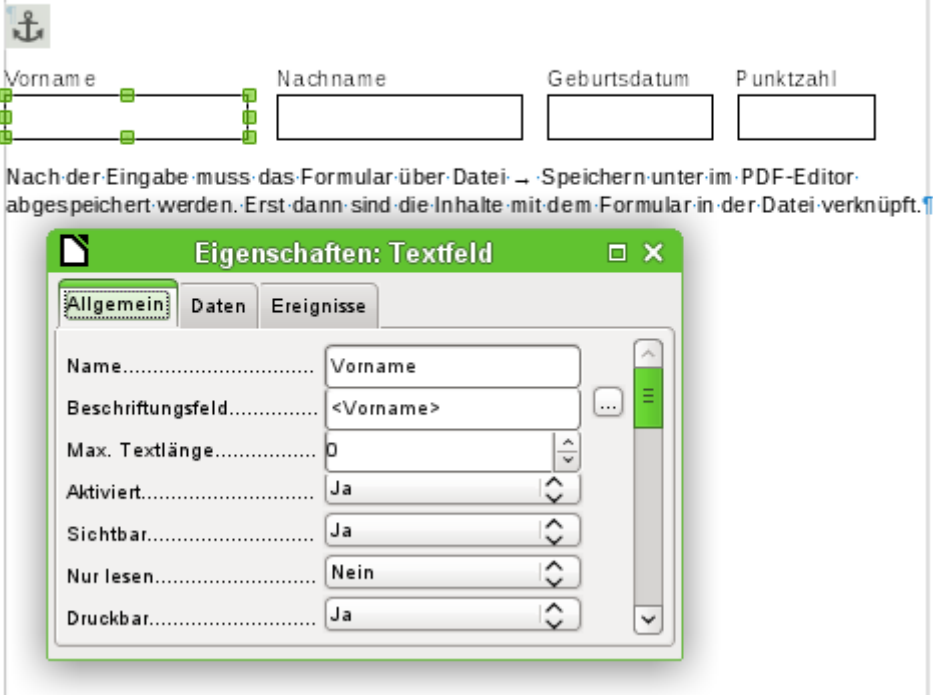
Vorname Nachname Geburtsdatum Punktzahl

Nach der Eingabe muss das Formular über Datei → Speichern unter im PDF-Editor abgespeichert werden. Erst dann sind die Inhalte mit dem Formular in der Datei verknüpft.¶

Eigenschaften: Textfeld

Allgemein | Daten | Ereignisse

| | |
|---|---|
| Name............................... | Vorname |
| Beschriftungsfeld.............. | <Vorname> |
| Max. Textlänge................ | 0 |
| Aktiviert........................... | Ja |
| Sichtbar........................... | Ja |
| Nur lesen......................... | Nein |
| Druckbar.......................... | Ja |